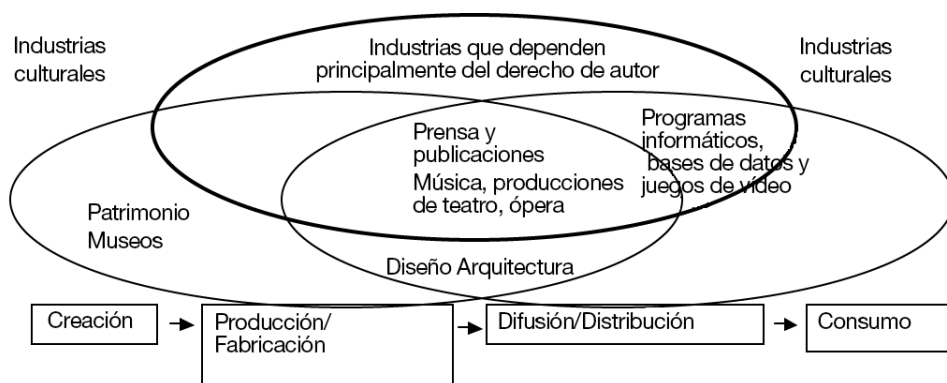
Industrias culturales

Industrias que dependen principalmente del derecho de autor

Industrias culturales

Prensa y publicaciones

Música, producciones de teatro, ópera

Programas informáticos, bases de datos y juegos de vídeo

Patrimonio Museos

Diseño Arquitectura

Creación

Producción/ Fabricación

Difusión/Distribución

Consumo